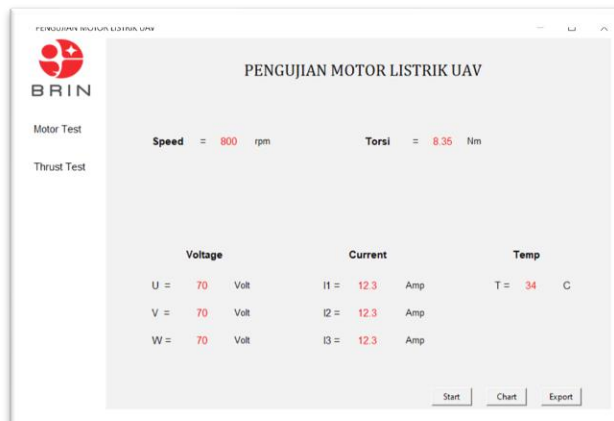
PENGUJIAN MOTOR LISTRIK UAV

BRIN

Motor Test

Thrust Test

PENGUJIAN MOTOR LISTRIK UAV

Speed = 800 rpm

Torsi = 8.35 Nm

Voltage

U = 70 Volt

V = 70 Volt

W = 70 Volt

Current

I1 = 12.3 Amp

I2 = 12.3 Amp

I3 = 12.3 Amp

Temp

T = 34 C

Start

Chart

Export